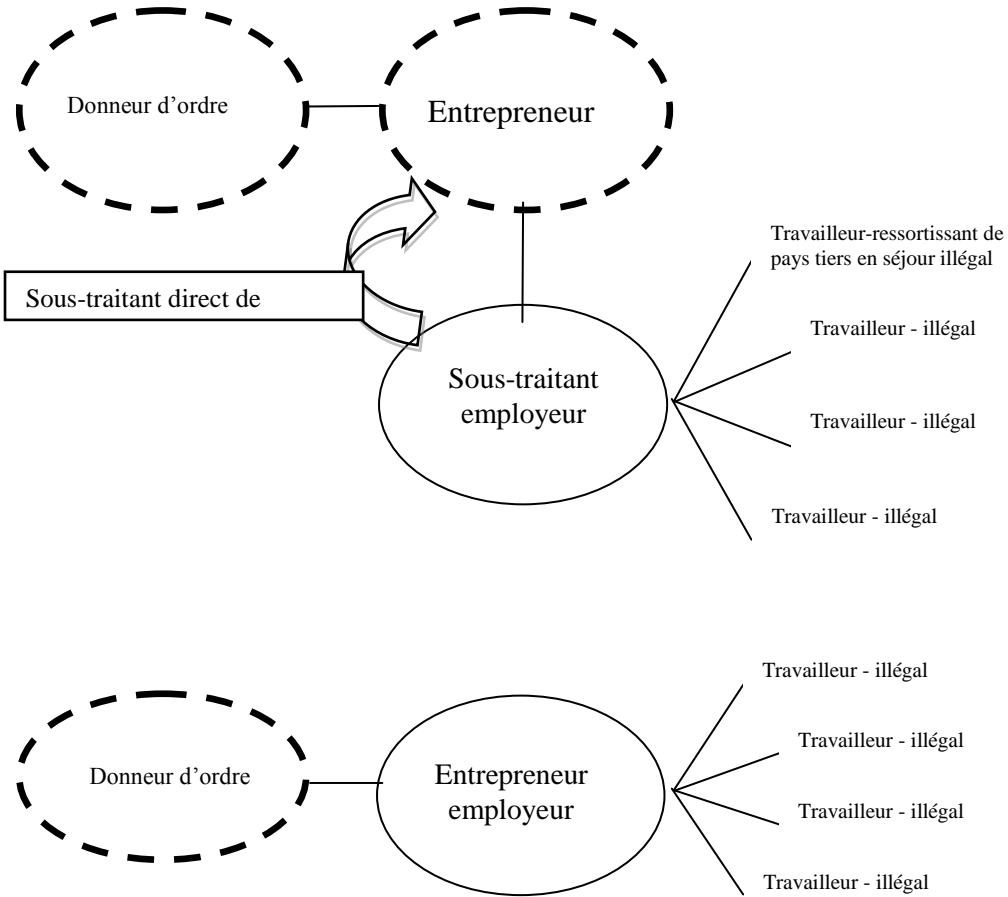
Donneur d’ordre

Entrepreneur

Sous-traitant direct de

Sous-traitant employeur

Travailleur-ressortissant de pays tiers en séjour illégal

Travailleur - illégal

Travailleur - illégal

Travailleur - illégal

Donneur d’ordre

Entrepreneur employeur

Travailleur - illégal

Travailleur - illégal

Travailleur - illégal

Travailleur - illégal